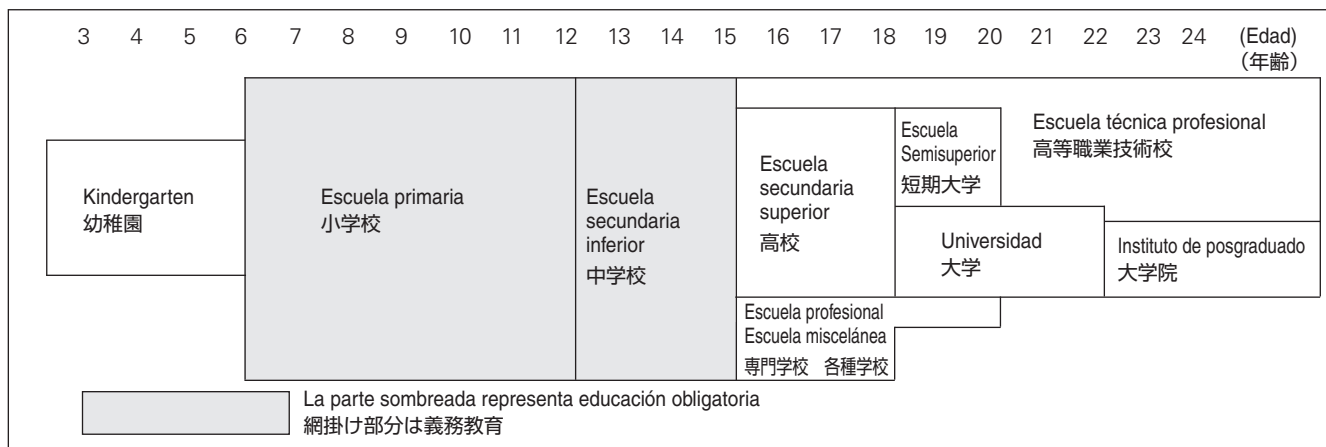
3 4 5 6 7 8 9 10 11 12 13 14 15 16 17 18 19 20 21 22 23 24 (Edad) (年齢)

Kindergarten
幼稚園

Escuela primaria
小学校

Escuela secundaria inferior
中学校

Escuela secundaria superior
高校

Escuela Semisuperior
短期大学

Escuela técnica profesional
高等職業技術校

Universidad
大学

Instituto de posgraduado
大学院

Escuela profesional
Escuela miscelánea
専門学校 各種学校

La parte sombreada representa educación obligatoria
網掛け部分は義務教育